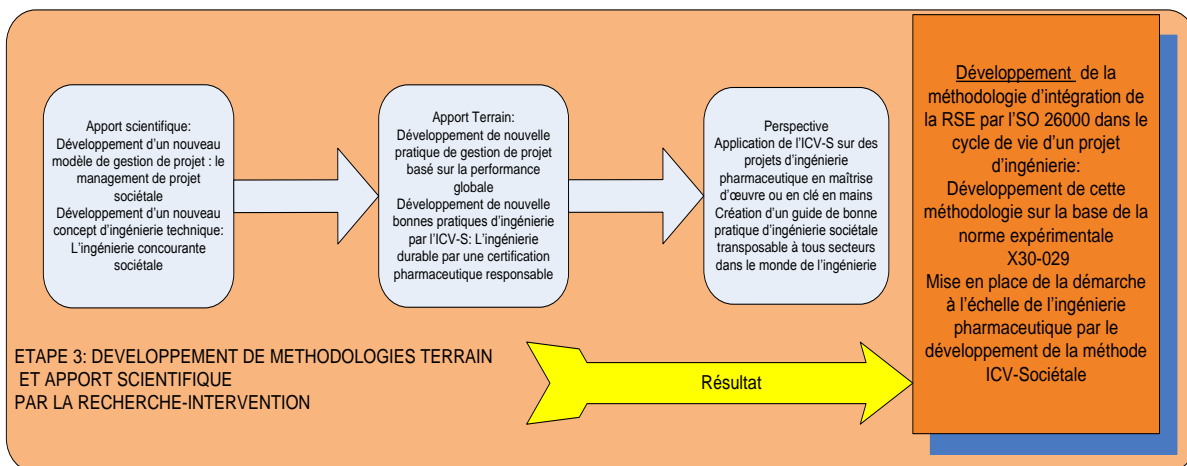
Apport scientifique:
Développement d'un nouveau modèle de gestion de projet : le management de projet sociétale
Développement d'un nouveau concept d'ingénierie technique: L'ingénierie concourante sociétale

Apport Terrain:
Développement de nouvelle pratique de gestion de projet basé sur la performance globale
Développement de nouvelle bonnes pratiques d'ingénierie par l'ICV-S: L'ingénierie durable par une certification pharmaceutique responsable

Perspective
Application de l'ICV-S sur des projets d'ingénierie pharmaceutique en maîtrise d'œuvre ou en clé en mains
Création d'un guide de bonne pratique d'ingénierie sociétale transposable à tous secteurs dans le monde de l'ingénierie

Développement de la méthodologie d'intégration de la RSE par l'ISO 26000 dans le cycle de vie d'un projet d'ingénierie:
Développement de cette méthodologie sur la base de la norme expérimentale X30-029
Mise en place de la démarche à l'échelle de l'ingénierie pharmaceutique par le développement de la méthode ICV-Sociétale

ETAPE 3: DEVELOPPEMENT DE METHODOLOGIES TERRAIN ET APPORT SCIENTIFIQUE PAR LA RECHERCHE-INTERVENTION

Résultat